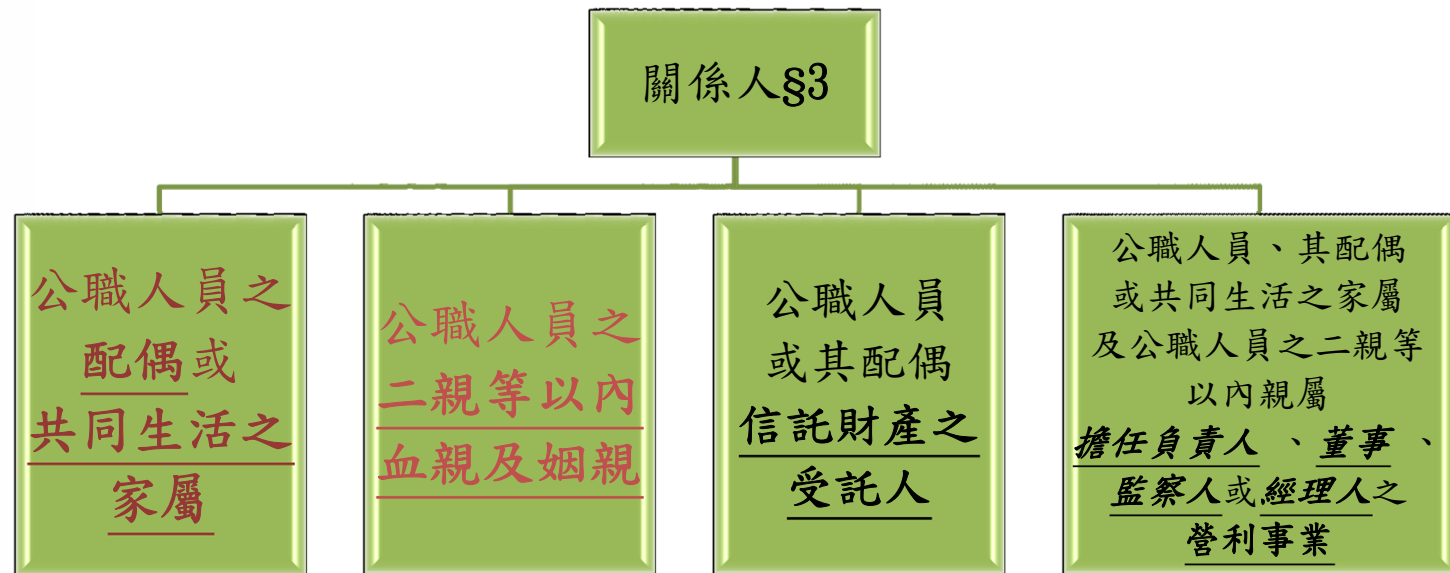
關係人§3

公職人員之配偶或共同生活之家屬

公職人員之二親等以內血親及姻親

公職人員或其配偶信託財產之受託人

公職人員、其配偶或共同生活之家屬及公職人員之二親等以內親屬擔任負責人、董事、監察人或經理人之營利事業